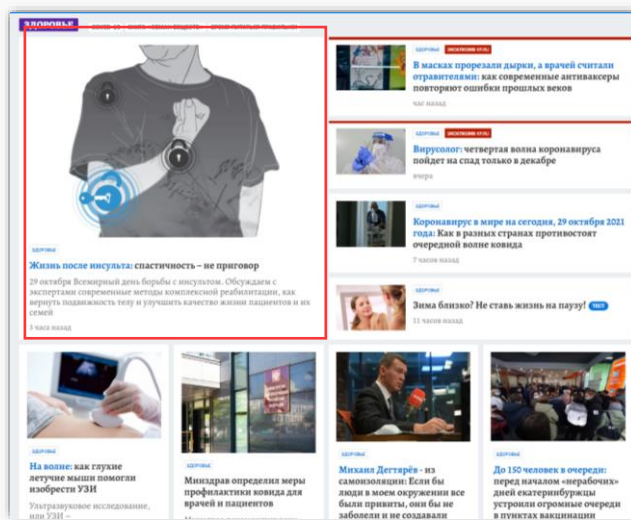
ЗДОРОВЬЕ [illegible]

ЗДОРОВЬЕ

Жизнь после инсульта: спастичность – не приговор

29 октября Всемирный день борьбы с инсультом. Обсуждаем с экспертами современные методы комплексной реабилитации, как вернуть подвижность телу и улучшить качество жизни пациентов и их семей

3 часа назад

ЗДОРОВЬЕ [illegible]

В масках прорезали дырки, а врачей считали отравителями: как современные антиваксеры повторяют ошибки прошлых веков

час назад

ЗДОРОВЬЕ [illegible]

Вирусолог: четвертая волна коронавируса пойдет на спад только в декабре

вчера

ЗДОРОВЬЕ

Коронавирус в мире на сегодня, 29 октября 2021 года: Как в разных странах противостоят очередной волне ковида

7 часов назад

ЗДОРОВЬЕ

Зима близко? Не ставь жизнь на паузу! ТЕСТ

11 часов назад

ЗДОРОВЬЕ

На волне: как глухие летучие мыши помогли изобрести УЗИ

Ультразвуковое исследование, или УЗИ – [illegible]

ЗДОРОВЬЕ

Минздрав определил меры профилактики ковида для врачей и пациентов

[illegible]

ЗДОРОВЬЕ

Михаил Дегтярёв - из самоизоляции: Если бы люди в моем окружении все были привиты, они бы не заболели и не создавали

ЗДОРОВЬЕ

До 150 человек в очереди: перед началом «нерабочих» дней екатеринбуржцы устроили огромные очереди в пунктах вакцинации